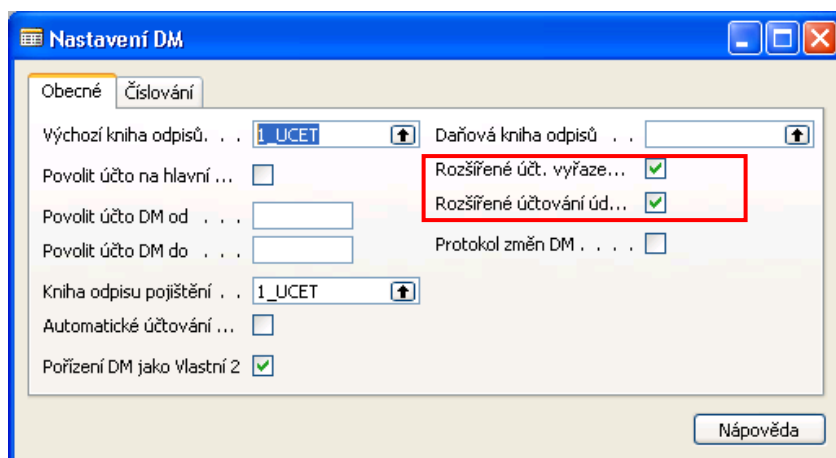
Nastavení DM

Obecné | Číslování

Výchozí kniha odpisů. . . 1_UCET

Povolit účto na hlavní ...

Povolit účto DM od . . .

Povolit účto DM do . . .

Kniha odpisu pojištění . . 1_UCET

Automatické účtování ...

Pořízení DM jako Vlastní 2

Daňová kniha odpisů . .

Rozšířené úč. vyřaze...

Rozšířené účtování úd...

Protokol změn DM . . . .

Nápověda